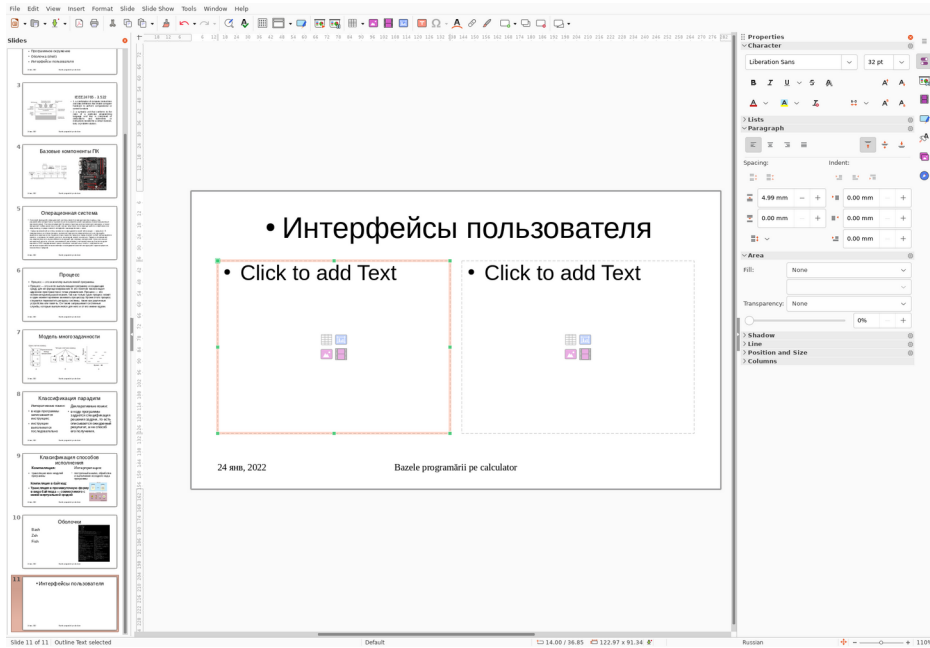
File Edit View Insert Format Slide Slide Show Tools Window Help

Slides

3

4
Базовые компоненты ПК

5
Операционная система

6
Процесс

7
Модель многозадачности

8
Классификация парадигм

9
Классификация способов исполнения

10
Оболочки

11
•Интерфейсы пользователя

• Интерфейсы пользователя

• Click to add Text

• Click to add Text

24 янв, 2022

Bazele programării pe calculator

Properties
Character
Liberation Sans
32 pt
Lists
Paragraph
Spacing:
Indent:
4.99 mm
0.00 mm
0.00 mm
0.00 mm
0.00 mm
Area
Fill:
None
Transparency:
None
0%
Shadow
Line
Position and Size
Columns

Slide 11 of 11
Outline Text selected
Default
14.00 / 36.85
122.97 x 91.34
Russian
110%